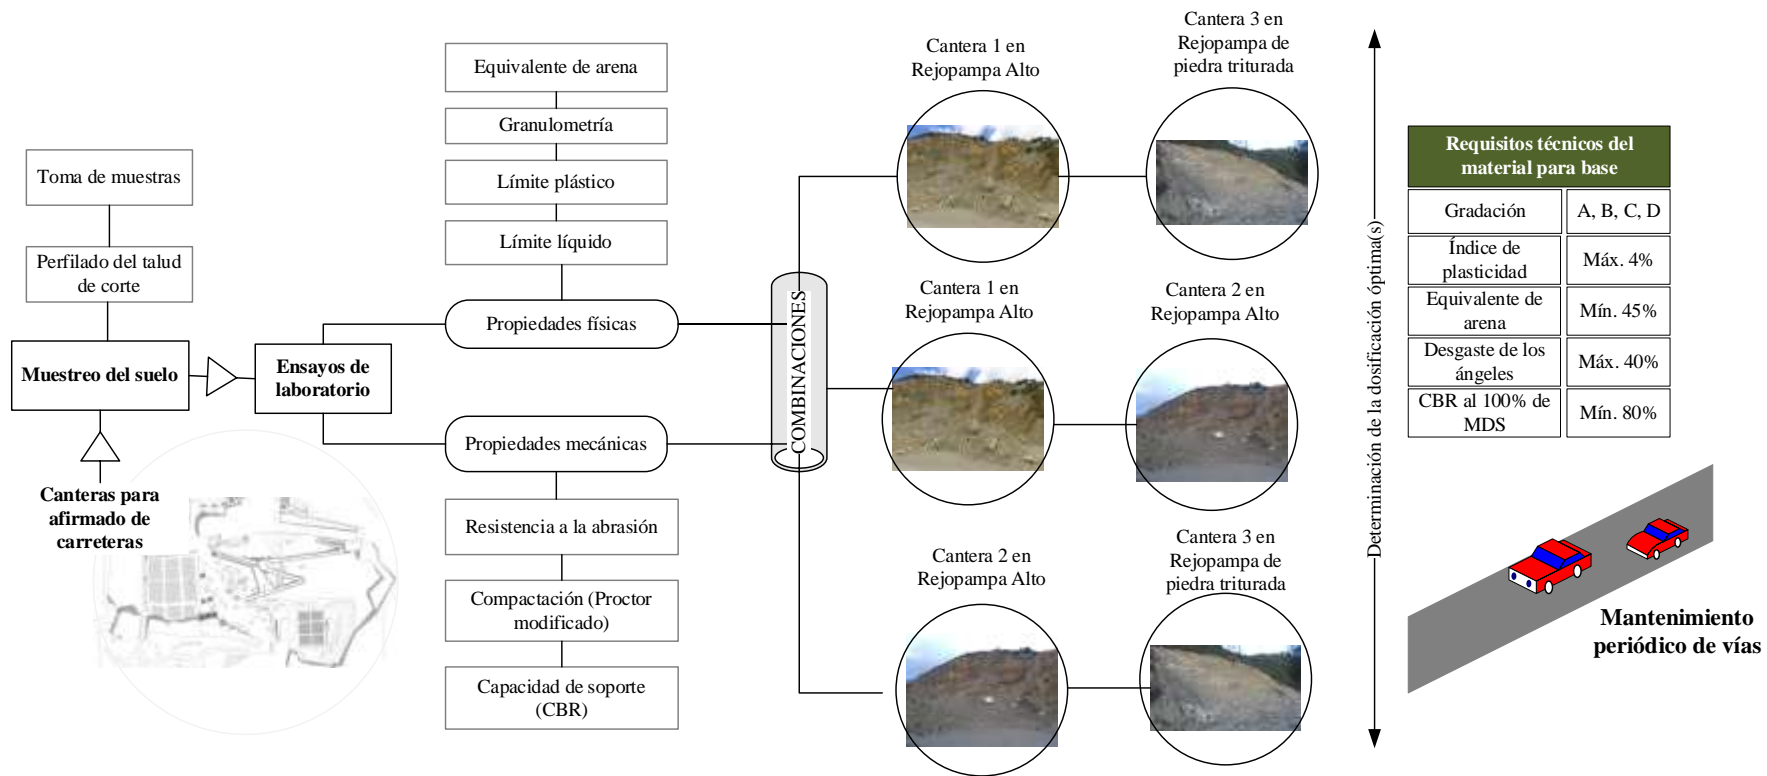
Toma de muestras

Perfilado del talud de corte

Muestreo del suelo

Canteras para afirmado de carreteras

Ensayos de laboratorio

Equivalente de arena

Granulometría

Límite plástico

Límite líquido

Propiedades físicas

Propiedades mecánicas

Resistencia a la abrasión

Compactación (Proctor modificado)

Capacidad de soporte (CBR)

COMBINACIONES

Cantera 1 en Rejopampa Alto

Cantera 3 en Rejopampa de piedra triturada

Cantera 1 en Rejopampa Alto

Cantera 2 en Rejopampa Alto

Cantera 2 en Rejopampa Alto

Cantera 3 en Rejopampa de piedra triturada

Determinación de la dosificación óptima(s)

| Requisitos técnicos del material para base | |
|---|---|
| Gradación | A, B, C, D |
| Índice de plasticidad | Máx. 4% |
| Equivalente de arena | Mín. 45% |
| Desgaste de los ángeles | Máx. 40% |
| CBR al 100% de MDS | Mín. 80% |

Mantenimiento periódico de vías